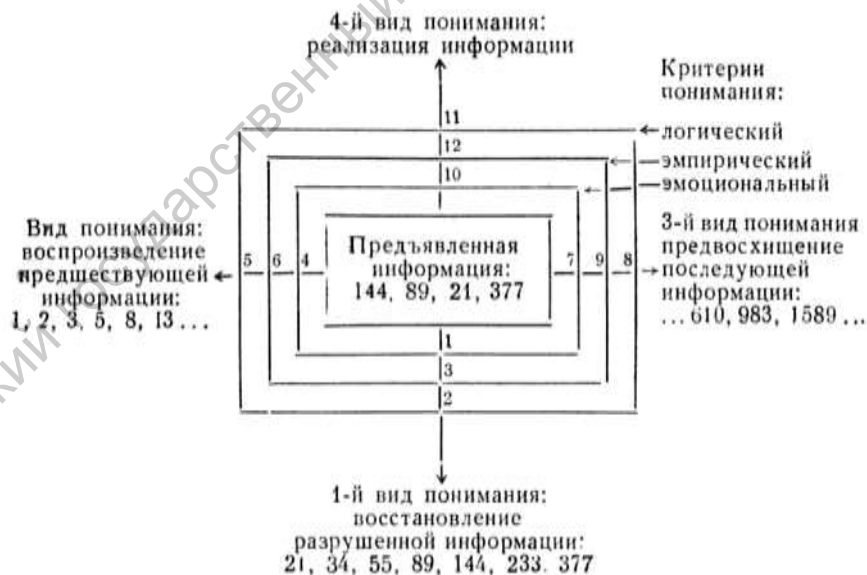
4-й вид понимания: реализация информации

Критерии понимания:
логический
эмпирический
эмоциональный

11
12
10

Вид понимания: воспроизведение предшествующей информации: 1, 2, 3, 5, 8, 13 ...

5 6 4

Предъявленная информация: 144, 89, 21, 377

7 9 8

3-й вид понимания предвосхищение последующей информации: ... 610, 983, 1589 ...

1
3
2

1-й вид понимания: восстановление разрушенной информации: 21, 34, 55, 89, 144, 233, 377